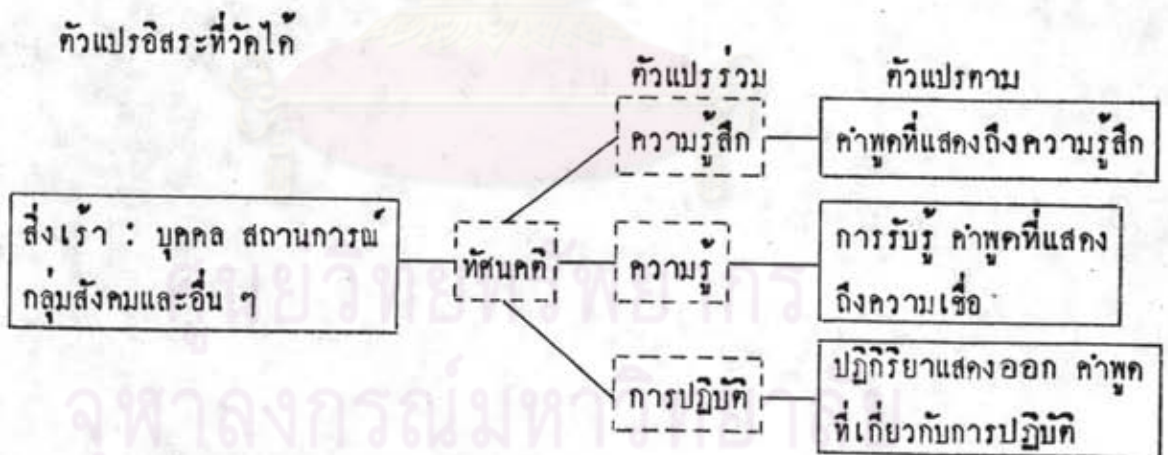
ตัวแปรอิสระที่วัดได้

ตัวแปรร่วม

ตัวแปรตาม

สิ่งเร้า : บุคคล สถานการณ์ กลุ่มสังคมและอื่น ๆ

ทัศนคติ

ความรู้สึก

คำพูดที่แสดงถึงความรู้สึก

ความรู้

การรับรู้ คำพูดที่แสดงถึงความเชื่อ

การปฏิบัติ

ปฏิกิริยาแสดงออก คำพูดที่เกี่ยวกับการปฏิบัติ

ศูนย์วิทยทรัพยากร
จุฬาลงกรณ์มหาวิทยาลัย